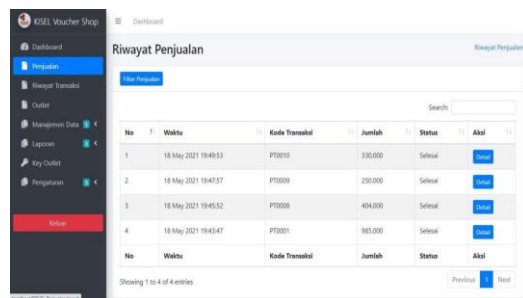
KISEL Voucher Shop

Dashboard

Dashboard
Penjualan
Riwayat Transaksi
Outlet
Manajemen Data
Laporan
Key Outlet
Pengaturan

Keluar

Riwayat Penjualan

Riwayat Penjualan

Filter Penjualan

Search:

| No | Waktu | Kode Transaksi | Jumlah | Status | Aksi |
|---|---|---|---|---|---|
| 1 | 18 May 2021 19:49:53 | PT0010 | 330,000 | Selesai | Detail |
| 2 | 18 May 2021 19:47:57 | PT0009 | 250,000 | Selesai | Detail |
| 3 | 18 May 2021 19:45:52 | PT0008 | 404,000 | Selesai | Detail |
| 4 | 18 May 2021 19:43:47 | PT0001 | 985,000 | Selesai | Detail |
| No | Waktu | Kode Transaksi | Jumlah | Status | Aksi |

Showing 1 to 4 of 4 entries

Previous 1 Next

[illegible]